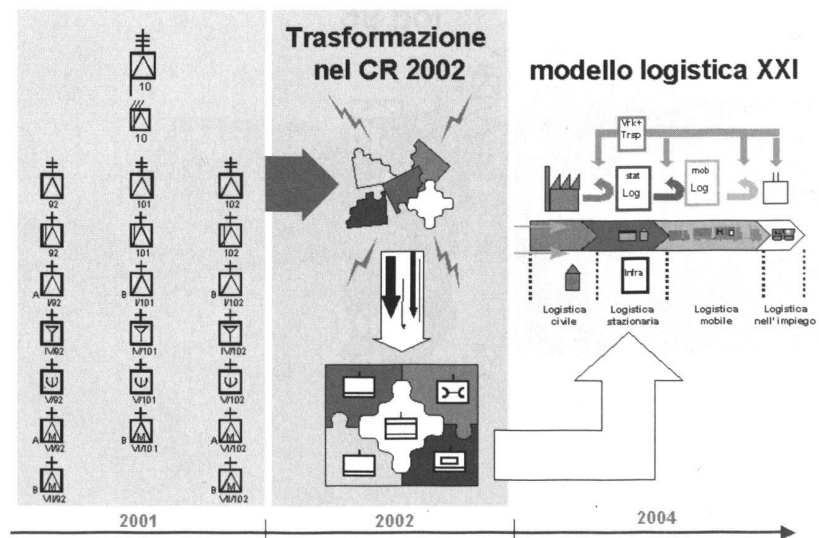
10

10

92

101

102

92

101

102

A I/92

B I/101

B I/102

IV/92

IV/101

IV/102

V/92

V/101

V/102

A VI/92

B VI/101

A VI/102

B VII/92

B VII/102

Trasformazione nel CR 2002

modello logistica XXI

Vrk+ Trsp

stat Log

mob Log

Infra

Logistica civile

Logistica stazionaria

Logistica mobile

Logistica nell'impiego

2001

2002

2004